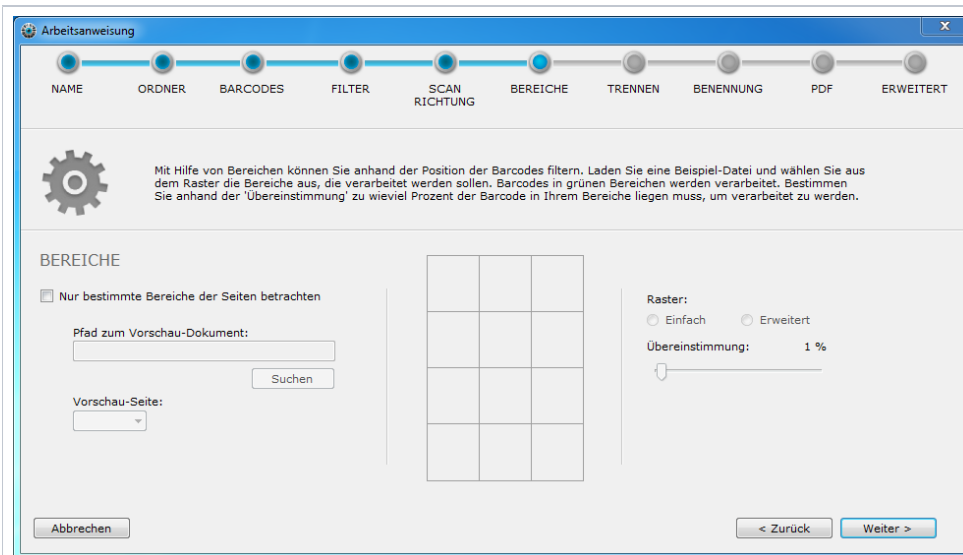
Arbeitsanweisung

x

NAME ORDNER BARCODES FILTER SCAN RICHTUNG BEREICHE TRENNEN BENENNUNG PDF ERWEITERT

Mit Hilfe von Bereichen können Sie anhand der Position der Barcodes filtern. Laden Sie eine Beispiel-Datei und wählen Sie aus dem Raster die Bereiche aus, die verarbeitet werden sollen. Barcodes in grünen Bereichen werden verarbeitet. Bestimmen Sie anhand der 'Übereinstimmung' zu wieviel Prozent der Barcode in Ihrem Bereiche liegen muss, um verarbeitet zu werden.

BEREICHE

Nur bestimmte Bereiche der Seiten betrachten

Pfad zum Vorschau-Dokument:

Suchen

Vorschau-Seite:

Raster:

Einfach

Erweitert

Übereinstimmung: 1 %

Abbrechen

< Zurück

Weiter >